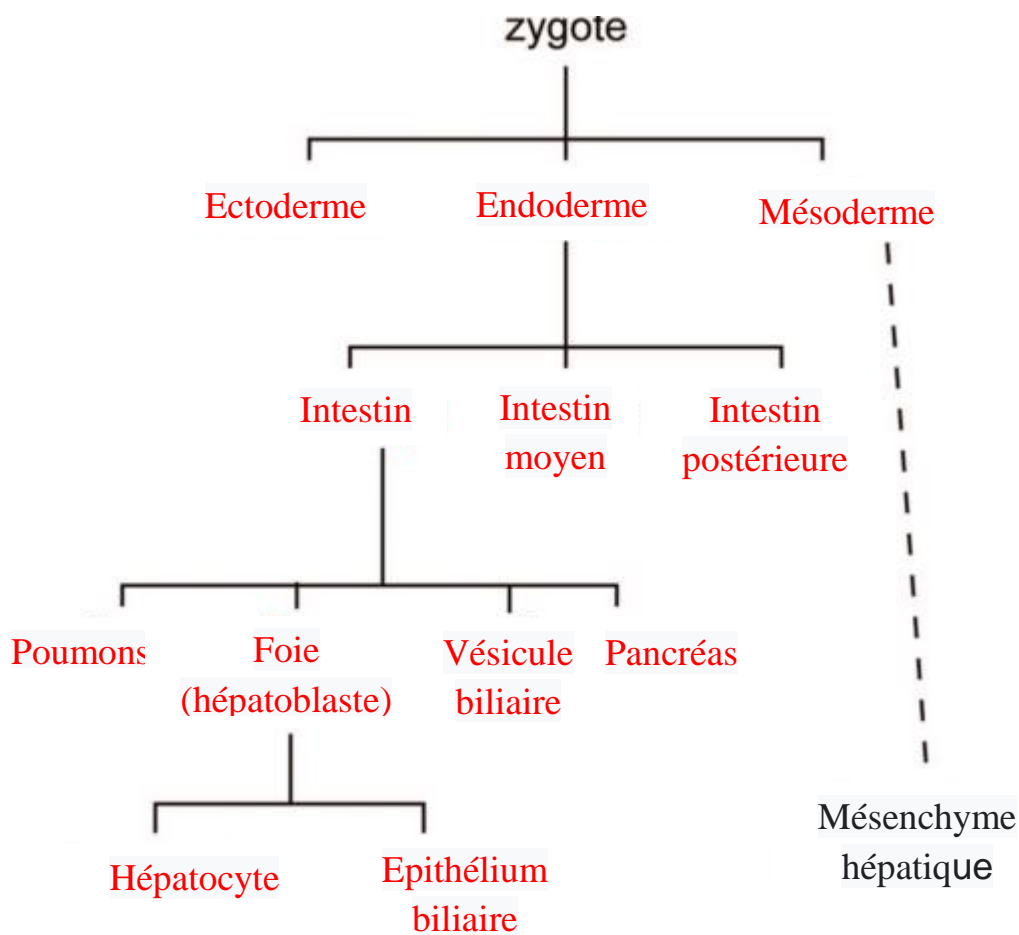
zygote

Ectoderme

Endoderme

Mésoderme

Intestin

Intestin moyen

Intestin postérieure

Poumons

Foie (hépatoblaste)

Vésicule biliaire

Pancréas

Hépatocyte

Epithélium biliaire

Mésenchyme hépatique